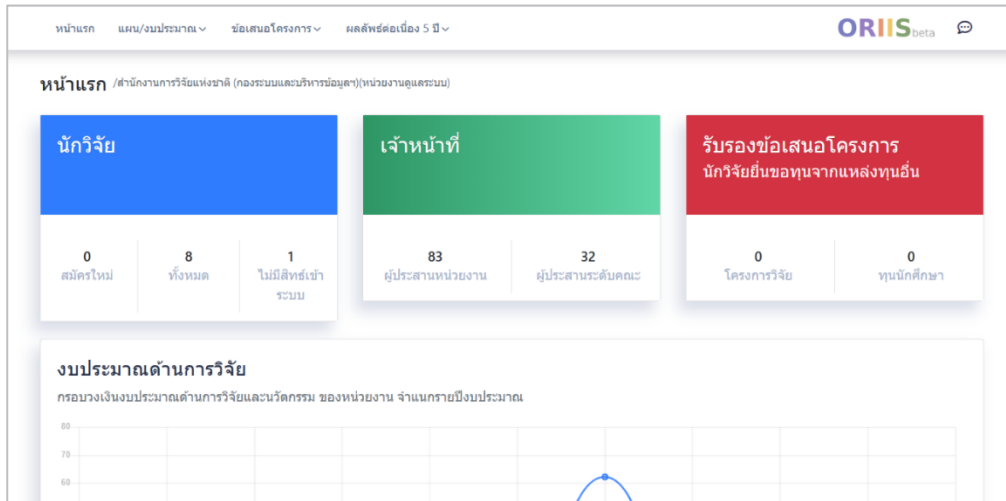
หน้าแรก แผน/งบประมาณ ข้อเสนอโครงการ ผลลัพธ์ต่อเนื่อง 5 ปี ORIIS beta

หน้าแรก /สำนักงานการวิจัยแห่งชาติ (กองระบบและบริหารข้อมูลฯ)(หน่วยงานดูแลระบบ)

นักวิจัย

| 0 | 8 | 1 |
|---|---|---|
| สมัครใหม่ | ทั้งหมด | ไม่มีสิทธิ์เข้าระบบ |

เจ้าหน้าที่

| 83 | 32 |
|---|---|
| ผู้ประสานหน่วยงาน | ผู้ประสานระดับคณะ |

รับรองข้อเสนอโครงการ
นักวิจัยยื่นขอทุนจากแหล่งทุนอื่น

| 0 | 0 |
|---|---|
| โครงการวิจัย | ทุนนักศึกษา |

งบประมาณด้านการวิจัย
กรอบวงเงินงบประมาณด้านการวิจัยและนวัตกรรม ของหน่วยงาน จำแนกรายปีงบประมาณ

80
70
60